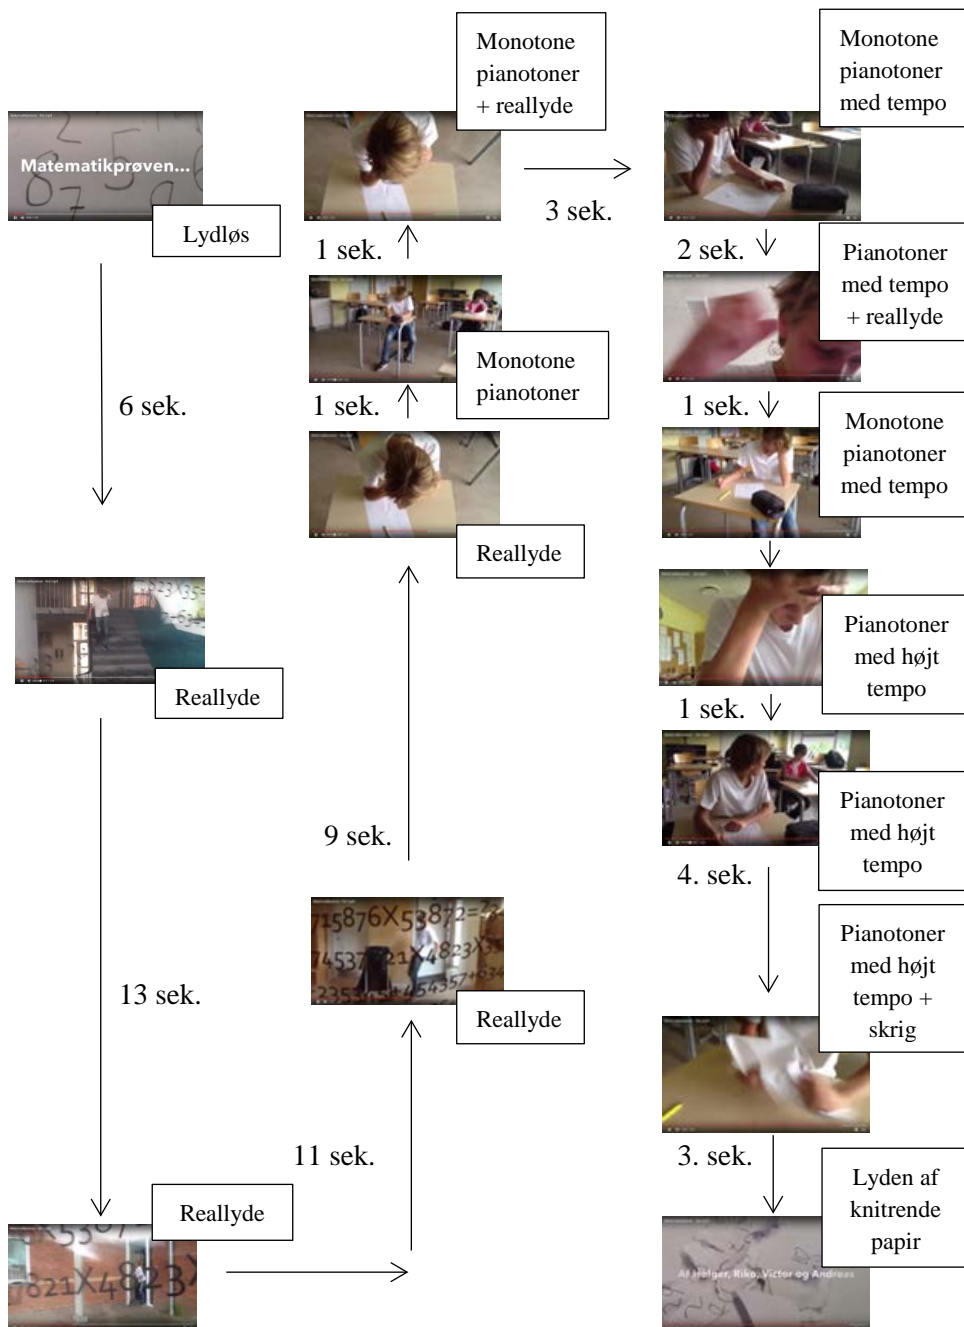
Matematikprøven...

Lydløs

6 sek.

Reallyde

13 sek.

Reallyde

11 sek.

Reallyde

9 sek.

Reallyde

1 sek.

Monotone pianotoner

1 sek.

Monotone pianotoner + reallyde

3 sek.

Monotone pianotoner med tempo

2 sek.

Pianotoner med tempo + reallyde

1 sek.

Monotone pianotoner med tempo

Pianotoner med højt tempo

1 sek.

Pianotoner med højt tempo

4. sek.

Pianotoner med højt tempo + skrig

3. sek.

Lyden af knitrende papir

Af Holger, Riko, Victor og Andreas